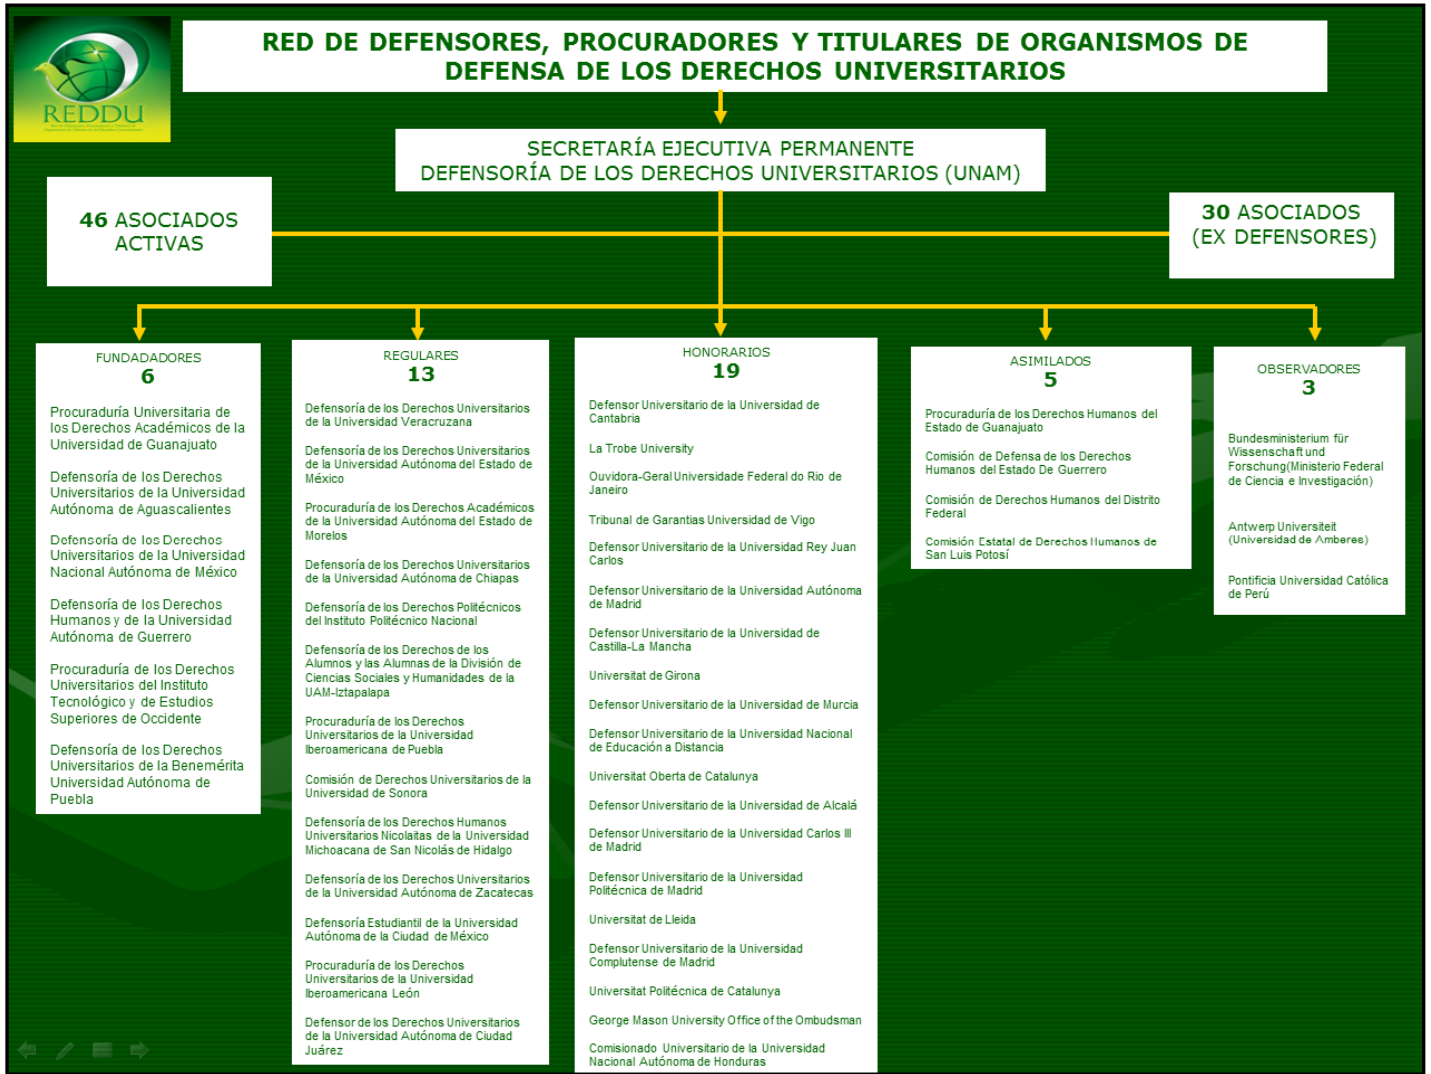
REDDU

RED DE DEFENSORES, PROCURADORES Y TITULARES DE ORGANISMOS DE DEFENSA DE LOS DERECHOS UNIVERSITARIOS

SECRETARÍA EJECUTIVA PERMANENTE
DEFENSORÍA DE LOS DERECHOS UNIVERSITARIOS (UNAM)

46 ASOCIADOS ACTIVAS

30 ASOCIADOS (EX DEFENSORES)

FUNDADORES
6

Procuraduría Universitaria de los Derechos Académicos de la Universidad de Guanajuato

Defensoría de los Derechos Universitarios de la Universidad Autónoma de Aguascalientes

Defensoría de los Derechos Universitarios de la Universidad Nacional Autónoma de México

Defensoría de los Derechos Humanos y de la Universidad Autónoma de Guerrero

Procuraduría de los Derechos Universitarios del Instituto Tecnológico y de Estudios Superiores de Occidente

Defensoría de los Derechos Universitarios de la Benemérita Universidad Autónoma de Puebla

REGULARES
13

Defensoría de los Derechos Universitarios de la Universidad Veracruzana

Defensoría de los Derechos Universitarios de la Universidad Autónoma del Estado de México

Procuraduría de los Derechos Académicos de la Universidad Autónoma del Estado de Morelos

Defensoría de los Derechos Universitarios de la Universidad Autónoma de Chiapas

Defensoría de los Derechos Politécnicos del Instituto Politécnico Nacional

Defensoría de los Derechos de los Alumnos y las Alumnas de la División de Ciencias Sociales y Humanidades de la UAM-Iztapalapa

Procuraduría de los Derechos Universitarios de la Universidad Iberoamericana de Puebla

Comisión de Derechos Universitarios de la Universidad de Sonora

Defensoría de los Derechos Humanos Universitarios Nicolaitas de la Universidad Michoacana de San Nicolás de Hidalgo

Defensoría de los Derechos Universitarios de la Universidad Autónoma de Zacatecas

Defensoría Estudiantil de la Universidad Autónoma de la Ciudad de México

Procuraduría de los Derechos Universitarios de la Universidad Iberoamericana León

Defensor de los Derechos Universitarios de la Universidad Autónoma de Ciudad Juárez

HONORARIOS
19

Defensor Universitario de la Universidad de Cantabria

La Trobe University

Ouvidora-Geral Universidade Federal do Rio de Janeiro

Tribunal de Garantias Universidad de Vigo

Defensor Universitario de la Universidad Rey Juan Carlos

Defensor Universitario de la Universidad Autónoma de Madrid

Defensor Universitario de la Universidad de Castilla-La Mancha

Universitat de Girona

Defensor Universitario de la Universidad de Murcia

Defensor Universitario de la Universidad Nacional de Educación a Distancia

Universitat Oberta de Catalunya

Defensor Universitario de la Universidad de Alcalá

Defensor Universitario de la Universidad Carlos III de Madrid

Defensor Universitario de la Universidad Politécnica de Madrid

Universitat de Lleida

Defensor Universitario de la Universidad Complutense de Madrid

Universitat Politécnica de Catalunya

George Mason University Office of the Ombudsman

Comisionado Universitario de la Universidad Nacional Autónoma de Honduras

ASIMILADOS
5

Procuraduría de los Derechos Humanos del Estado de Guanajuato

Comisión de Defensa de los Derechos Humanos del Estado De Guerrero

Comisión de Derechos Humanos del Distrito Federal

Comisión Estatal de Derechos Humanos de San Luis Potosí

OBSERVADORES
3

Bundesministerium für Wissenschaft und Forschung(Ministerio Federal de Ciencia e Investigación)

Antwerp Universiteit (Universidad de Amberes)

Pontificia Universidad Católica de Perú